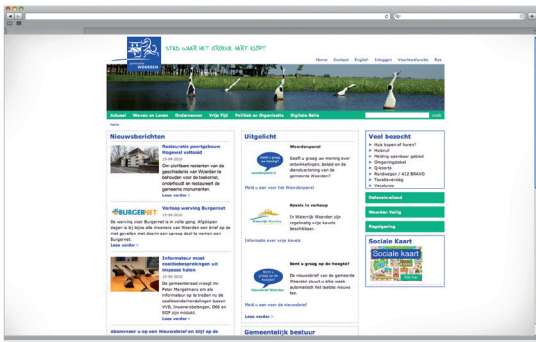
gemeente WOERDEN

STAD WAAR HET GROENE HART KLOPT

Home Contact English Inloggen Voorleesfunctie Rss

Actueel Wonen en Leven Ondernemen Vrije Tijd Politiek en Organisatie Digitale Balie

Zoek

Home

Nieuwsberichten

Restauratie poortgebouw Hogewal voltooid

15-04-2010

Om prehlbare resten van de geschiedenis van Woerden te behouden voor de toekomst, onderhoudt en restaureert de gemeente monumenten.

Lees verder >

BURGERNET

Verloop werving Burgernet

15-04-2010

De werving voor Burgernet is in volle gang. Afgelopen dagen is bij bijna alle inwoners van Woerden een brief op de mat gevallen met daarin een oproep deel te nemen aan Burgernet.

Lees verder >

Informateur moet coalitiebesprekingen uit impasse halen

15-04-2010

De gemeenteraad vraagt Mr. Peter Mangelmans om als informateur op te treden nu de coalitieonderhandelingen tussen VVD, Inwonersbelangen, D66 en SGP zijn mislukt.

Lees verder >

Abonneer u op een Nieuwsbrief en blijf op de

Uitgelicht

Woerdenpanel

Geeft u graag uw mening over

Geeft u graag uw mening over ontwikkelingen, beleid en de dienstverlening van de gemeente Woerden?

Meld u aan voor het Woerdenpanel

Kavels in verkoop

In Waterrijk Woerden zijn regelmatig vrije kavels beschikbaar.

Informatie over vrije kavels

Bent u graag op de hoogte?

De nieuwsbrief van de gemeente Woerden stuurt u elke week automatisch het laatste nieuws toe.

Meld u aan voor de nieuwsbrief

Lees verder >

Gemeentelijk bestuur

Veel bezocht

Huis kopen of huren?
Huisvuil
Melding openbaar gebied
Ongeregeldheid
Q-koorts
Randwegen / A12-BRAVO
Taxiblokverhaal
Vacatures

Defensie-eiland

Woerden Veilig

Regelgeving

Sociale Kaart

Sociale kaart